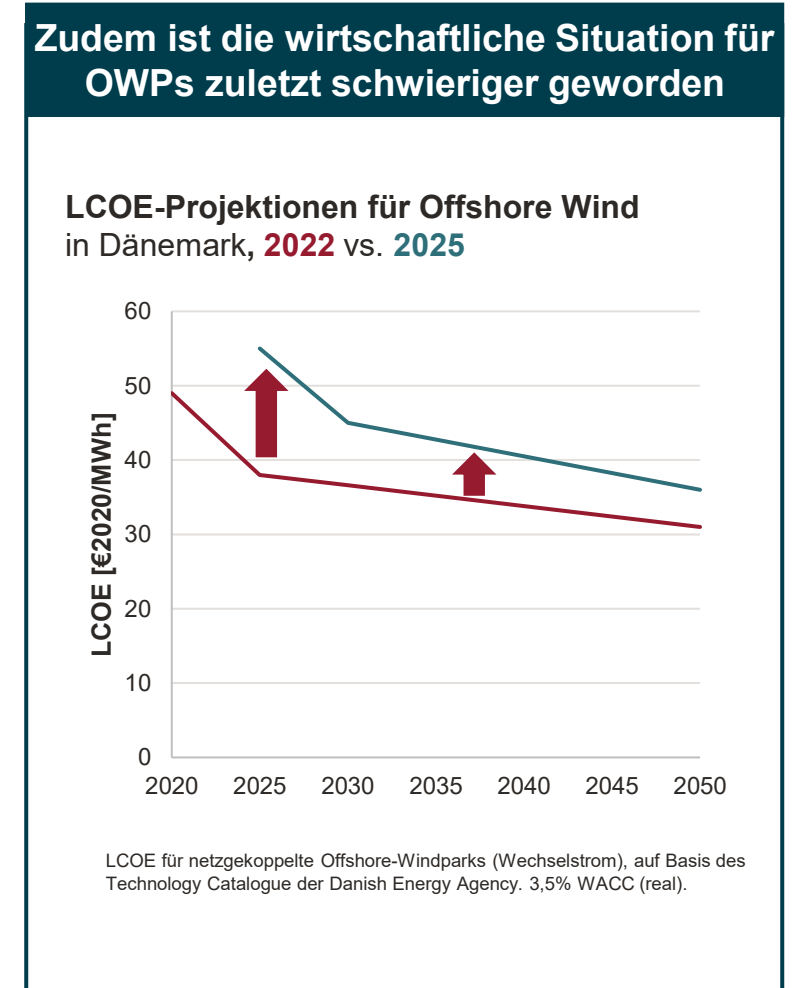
Zudem ist die wirtschaftliche Situation für OWPs zuletzt schwieriger geworden

LCOE-Projektionen für Offshore Wind
in Dänemark, 2022 vs. 2025

LCOE [€2020/MWh]

60
50
40
30
20
10
0

2020 2025 2030 2035 2040 2045 2050

LCOE für netzgekoppelte Offshore-Windparks (Wechselstrom), auf Basis des Technology Catalogue der Danish Energy Agency. 3,5% WACC (real).